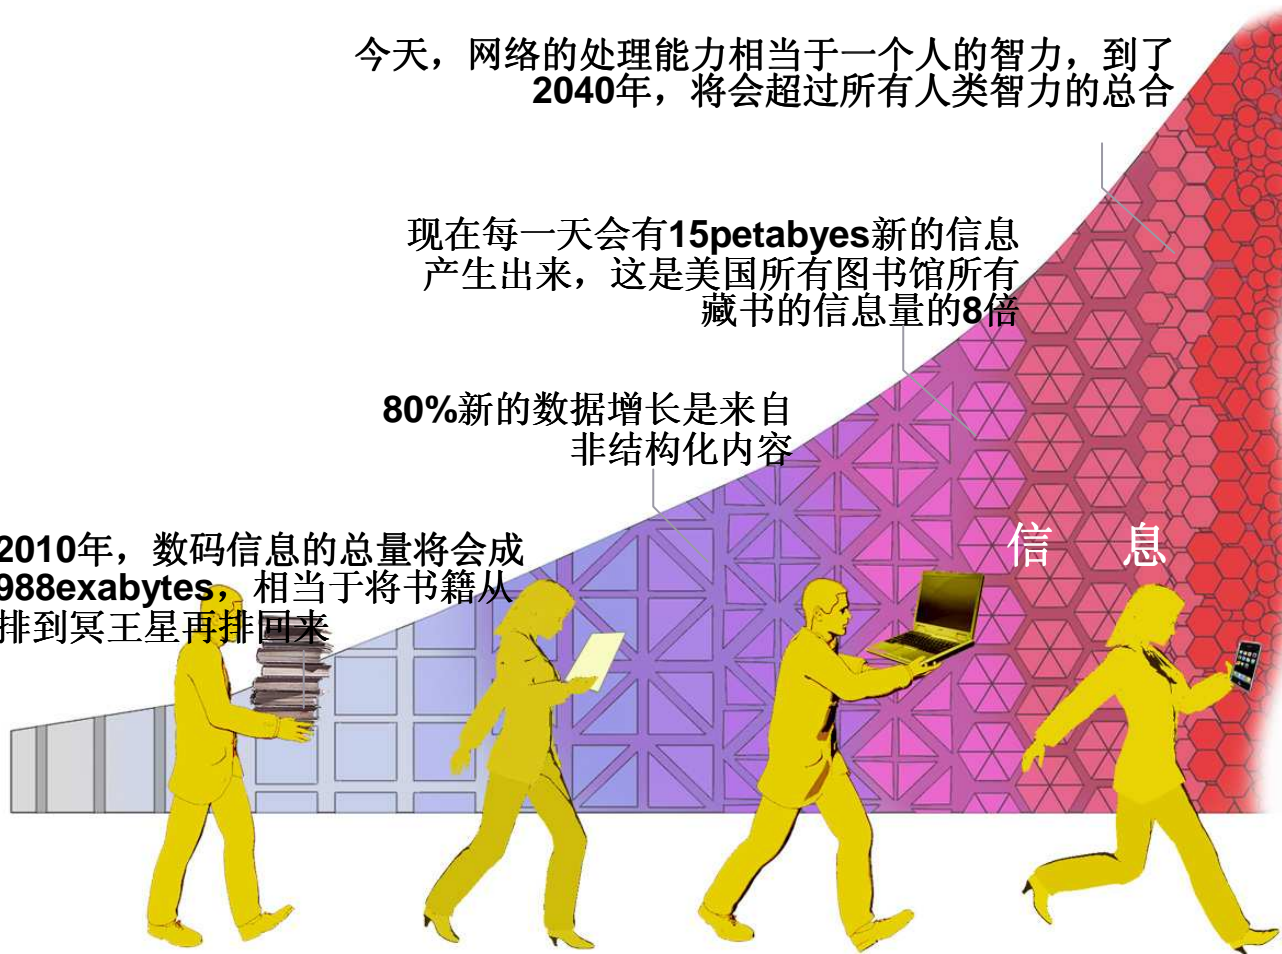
今天，网络的处理能力相当于一个人的智力，到了2040年，将会超过所有人类智力的总合

现在每一天会有15petabyes新的信息产生出来，这是美国所有图书馆所有藏书的信息量的8倍

80%新的数据增长是来自非结构化内容

2010年，数码信息的总量将会成988exabytes，相当于将书籍从排到冥王星再排回来

信 息